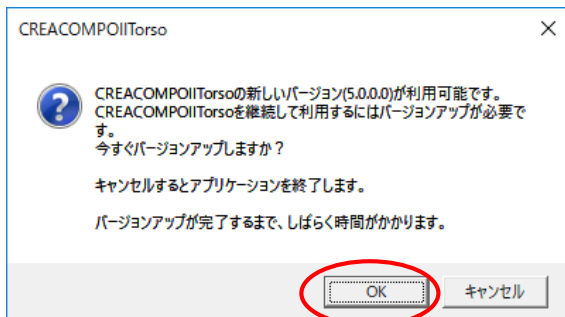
CREACOMPOIITorso

×

CREACOMPOIITorsoの新しいバージョン(5.0.0.0)が利用可能です。
CREACOMPOIITorsoを継続して利用するにはバージョンアップが必要です。
今すぐバージョンアップしますか？

キャンセルするとアプリケーションを終了します。

バージョンアップが完了するまで、しばらく時間がかかります。

OK

キャンセル